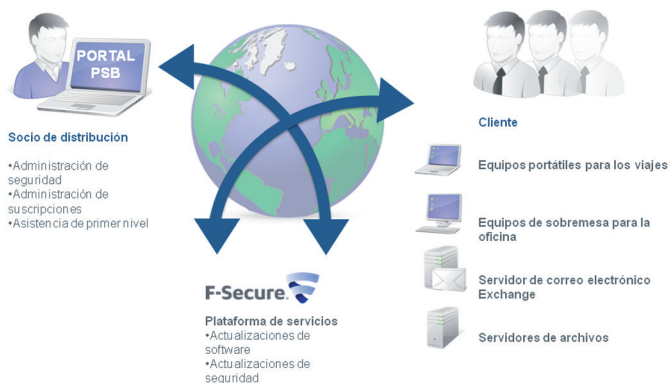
PORTAL PSB

Socio de distribución

•Administración de seguridad
•Administración de suscripciones
•Asistencia de primer nivel

Cliente

Equipos portátiles para los viajes

Equipos de sobremesa para la oficina

Servidor de correo electrónico Exchange

Servidores de archivos

F-Secure.

Plataforma de servicios
•Actualizaciones de software
•Actualizaciones de seguridad